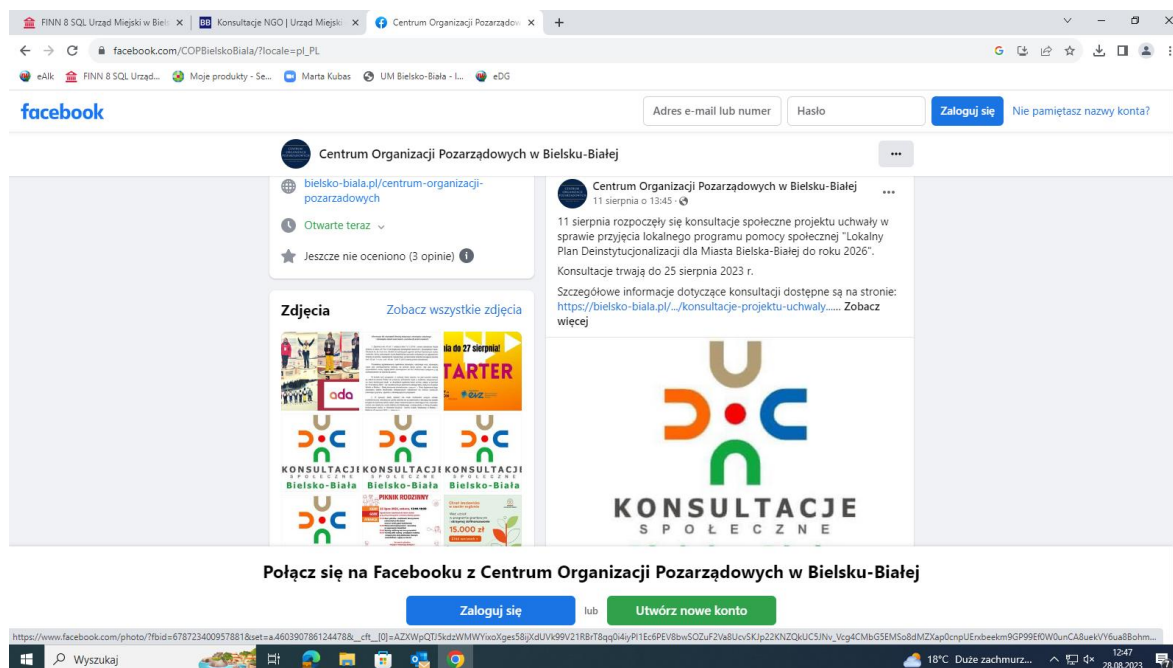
FINN 8 SQL Urząd Miejski w Biel ×
BB Konsultacje NGO | Urząd Miejski ×
Centrum Organizacji Pozarządow ×
+

facebook.com/COPBielskoBiala/?locale=pl_PL

eAlk
FINN 8 SQL Urząd...
Moje produkty - Se...
Marta Kubas
UM Bielsko-Biała - I...
eDG

facebook
Adres e-mail lub numer
Hasło
Zaloguj się
Nie pamiętasz nazwy konta?

Centrum Organizacji Pozarządowych w Bielsku-Białej
...

bielsko-biala.pl/centrum-organizacji-pozarzadowych

Otwarte teraz

Jeszcze nie oceniono (3 opinie)

Zdjęcia
Zobacz wszystkie zdjęcia

ada
ia do 27 sierpnia!
TARTER
KONSULTACJE SPOŁECZNE Bielsko-Biała
KONSULTACJE SPOŁECZNE Bielsko-Biała
KONSULTACJE SPOŁECZNE Bielsko-Biała
PIKNIK RODZINNY
15.000 zł

Centrum Organizacji Pozarządowych w Bielsku-Białej
11 sierpnia o 13:45 ·
...

11 sierpnia rozpoczęły się konsultacje społeczne projektu uchwały w sprawie przyjęcia lokalnego programu pomocy społecznej "Lokalny Plan Deinstytucjonalizacji dla Miasta Bielska-Białej do roku 2026".

Konsultacje trwają do 25 sierpnia 2023 r.

Szczegółowe informacje dotyczące konsultacji dostępne są na stronie: https://bielsko-biala.pl/.../konsultacje-projektu-uchwaly...... Zobacz więcej

KONSULTACJE
SPOŁECZNE

Połącz się na Facebooku z Centrum Organizacji Pozarządowych w Bielsku-Białej

Zaloguj się
lub
Utwórz nowe konto

https://www.facebook.com/photo/?fbid=678723400957881&set=a.460390786124478&__cft__[0]=AZXWpQTJ5kdzWMWYixoXges58ijXdUVk99V21RBrT8qq0i4iyPl1Ec6PEV8bwSOZuF2Va8UcvSKJp22KNZQkUC5JNv_Vcg4CMbG5EMSo8dMZXap0cnpUErxbeekm9GP99Ef0W0unCA8uekVY6ua8Bohm...

Wyszukaj
18°C Duże zachmurz...
12:47
28.08.2023